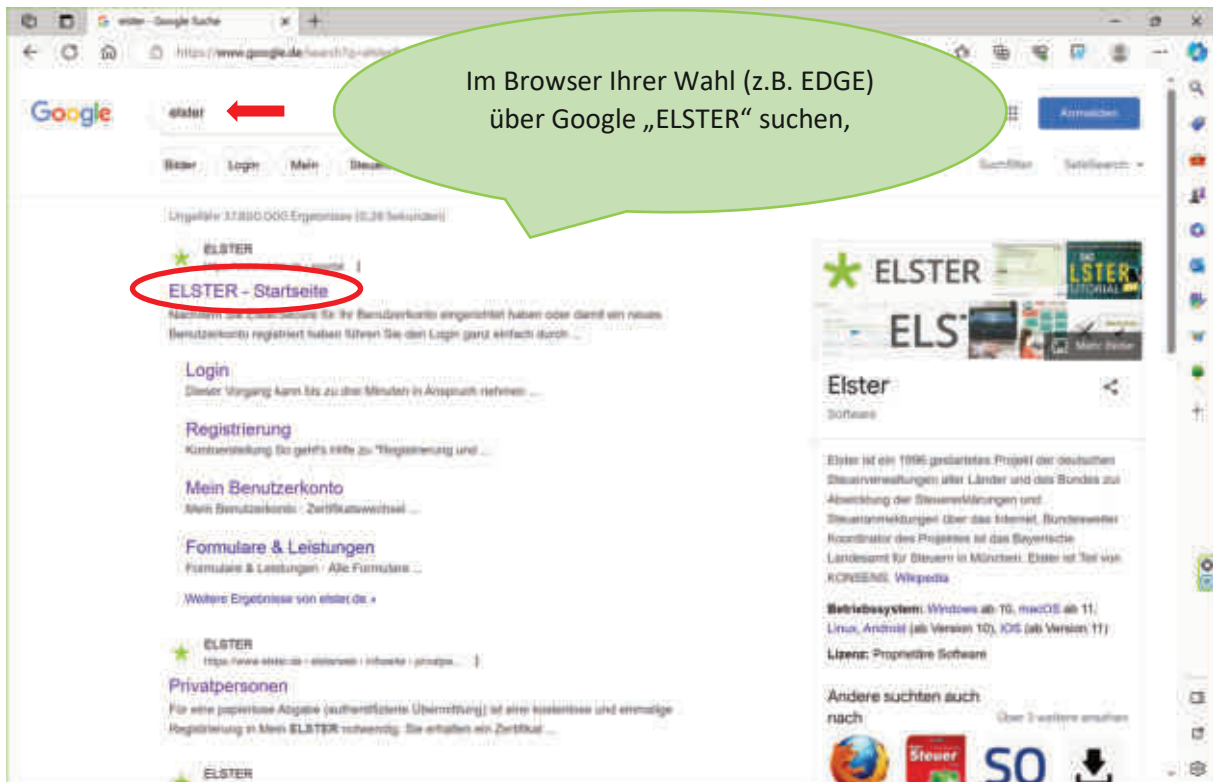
elster - Google Suche

https://www.google.de/search?q=elster

Im Browser Ihrer Wahl (z.B. EDGE) über Google „ELSTER“ suchen,

Google

elster

Anmelden

Bilder Login Mein Steuer

Suchfilter SafeSearch

Ungefähr 37.800.000 Ergebnisse (0,28 Sekunden)

ELSTER

ELSTER - Startseite

Nachdem Sie Ihren Zugang für Ihr Benutzerkonto eingerichtet haben oder damit ein neues Benutzerkonto registriert haben führen Sie den Login ganz einfach durch ...

Login
Dieser Vorgang kann bis zu drei Minuten in Anspruch nehmen ...

Registrierung
Kontoerstellung So geht's Hilfe zu "Registrierung und ...

Mein Benutzerkonto
Mein Benutzerkonto · Zertifikatswechsel ...

Formulare & Leistungen
Formulare & Leistungen · Alle Formulare ...

Weitere Ergebnisse von elster.de »

ELSTER
https://www.elster.de › eportal › infoseite › privatpe...

Privatpersonen
Für eine papierlose Abgabe (authentifizierte Übermittlung) ist eine kostenlose und einmalige Registrierung in Mein ELSTER notwendig. Sie erhalten ein Zertifikat ...

ELSTER

ELSTER

ELSTER TUTORIAL

ELS

Mehr Bilder

Elster
Software

Elster ist ein 1996 gestartetes Projekt der deutschen Steuerverwaltungen aller Länder und des Bundes zur Abwicklung der Steuererklärungen und Steueranmeldungen über das Internet. Bundesweiter Koordinator des Projektes ist das Bayerische Landesamt für Steuern in München. Elster ist Teil von KONSENS. Wikipedia

Betriebssystem: Windows ab 10, macOS ab 11, Linux, Android (ab Version 10), iOS (ab Version 11)

Lizenz: Proprietäre Software

Andere suchten auch nach

Über 3 weitere ansehen

Steuer

SO